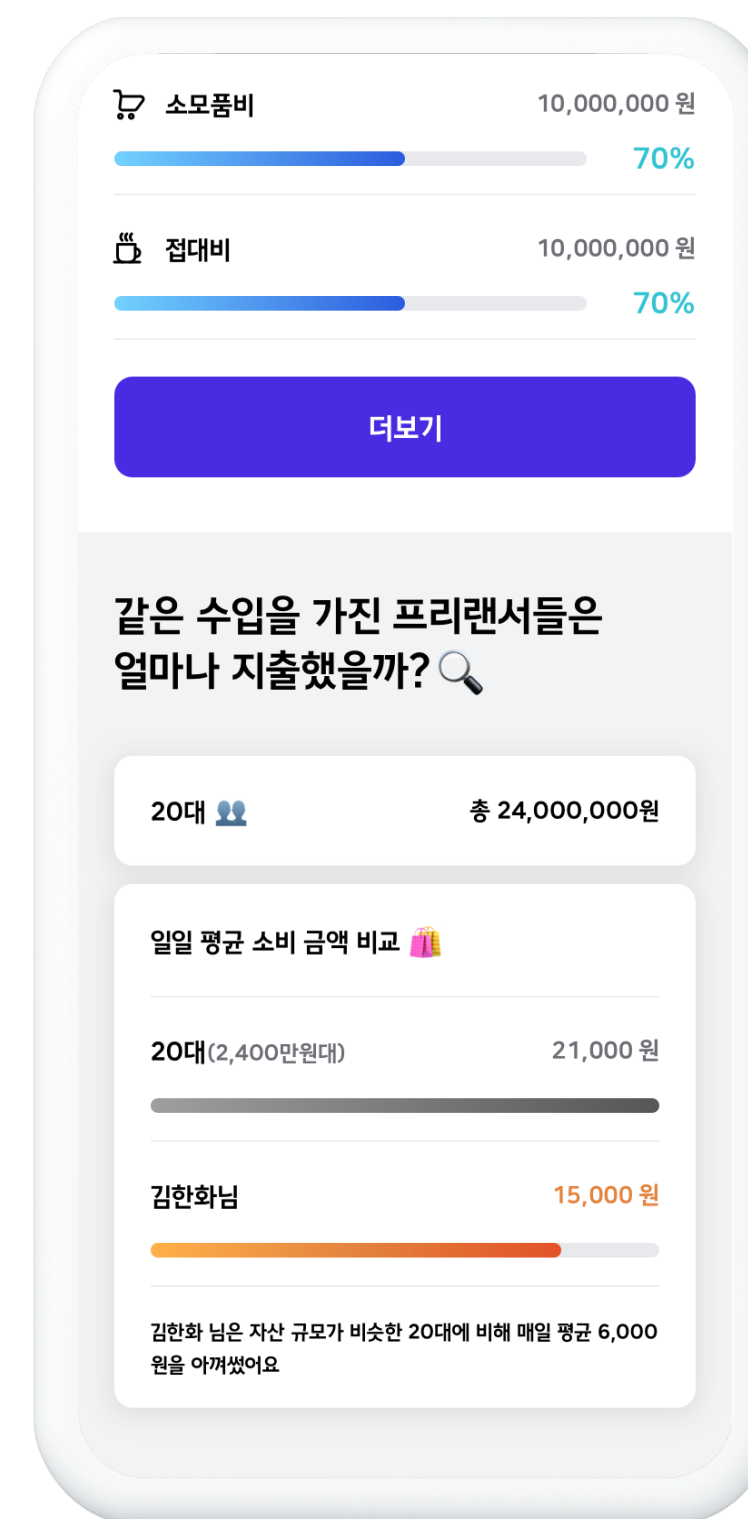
소모품비 10,000,000 원

70%

접대비 10,000,000 원

70%

더보기

같은 수입을 가진 프리랜서들은 얼마나 지출했을까?

20대 총 24,000,000원

일일 평균 소비 금액 비교

20대(2,400만원대) 21,000 원

김한화님 15,000 원

김한화 님은 자산 규모가 비슷한 20대에 비해 매일 평균 6,000 원을 아껴썼어요